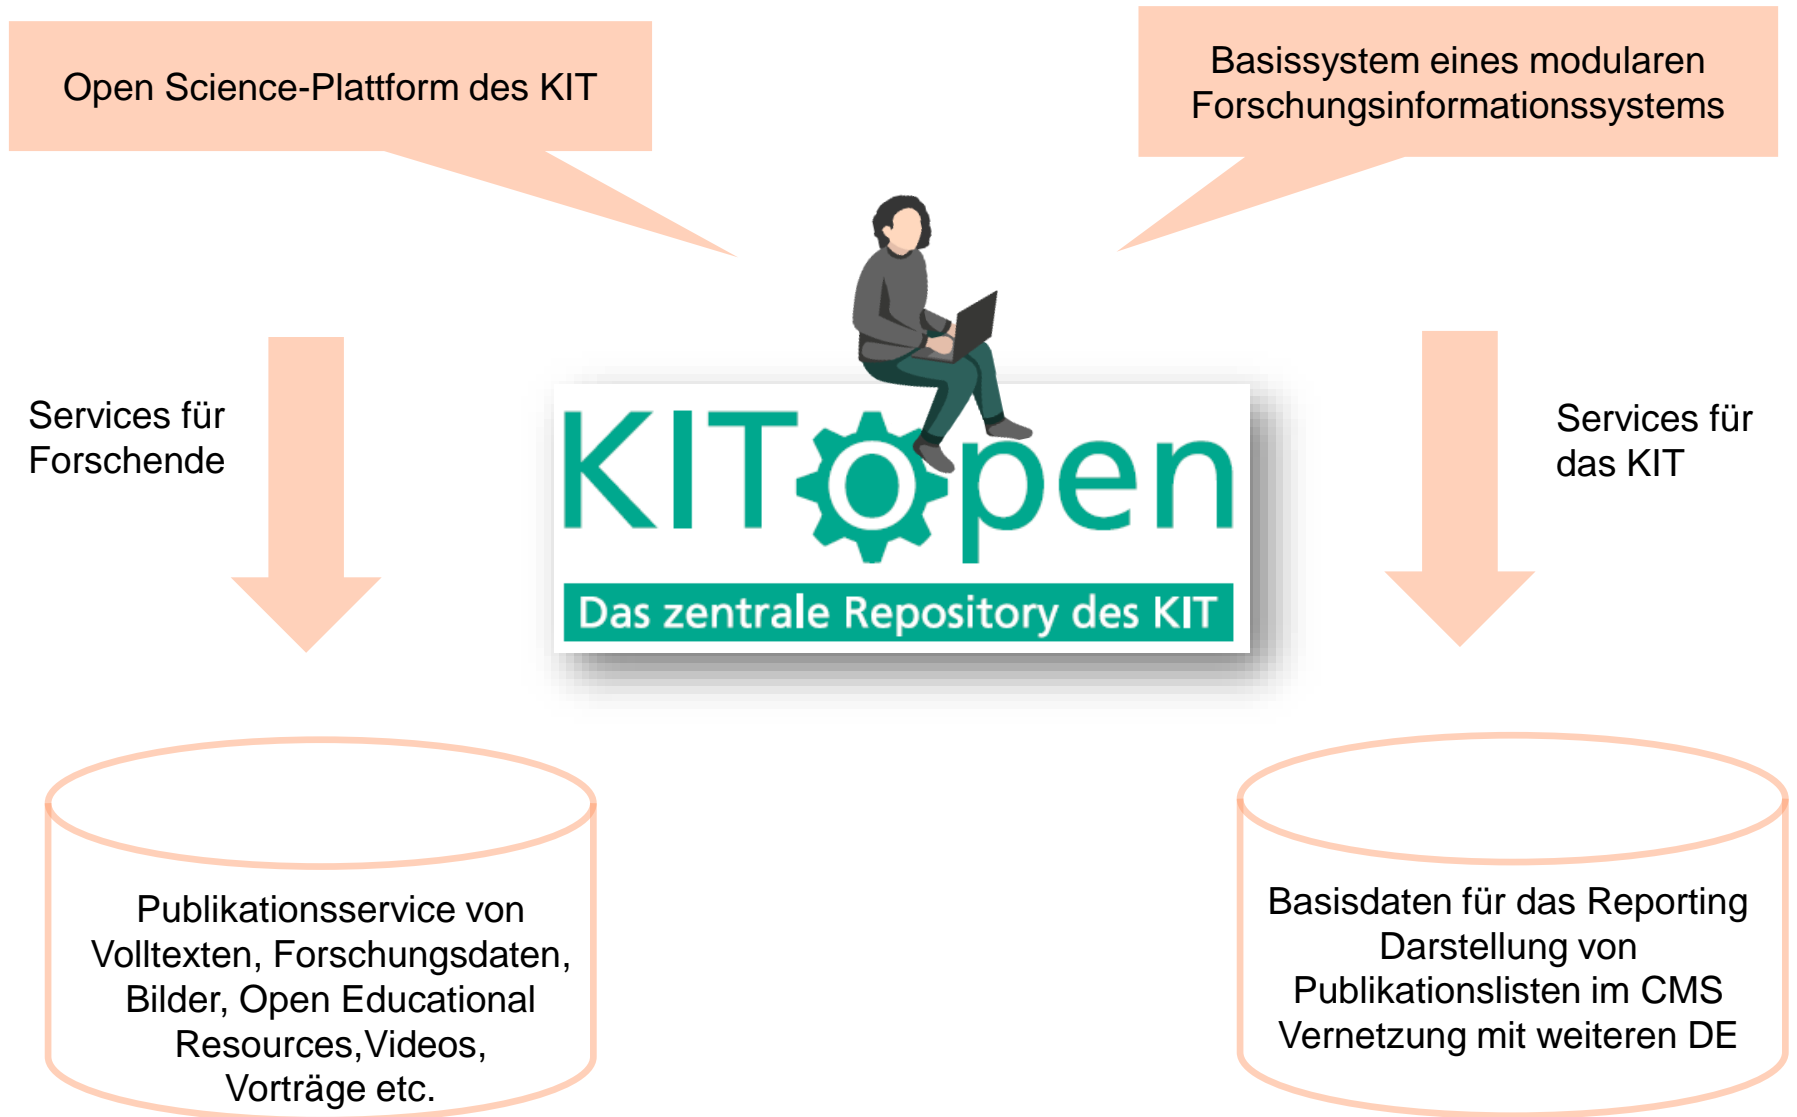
Open Science-Plattform des KIT

Basissystem eines modularen Forschungsinformationssystems

Services für Forschende

KITopen

Das zentrale Repository des KIT

Services für das KIT

Publikationsservice von Volltexten, Forschungsdaten, Bilder, Open Educational Resources,Videos, Vorträge etc.

Basisdaten für das Reporting
Darstellung von Publikationslisten im CMS
Vernetzung mit weiteren DE